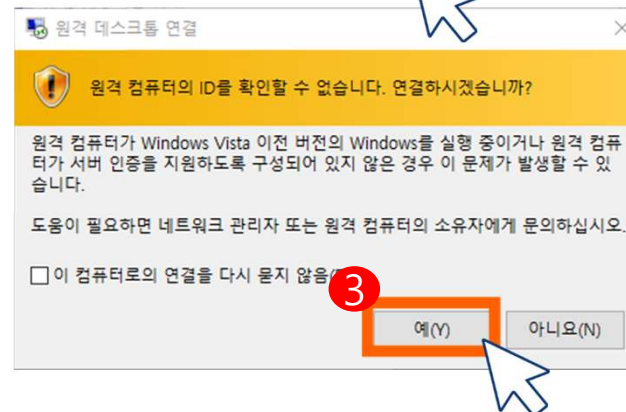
원격 데스크톱 연결

원격 컴퓨터의 ID를 확인할 수 없습니다. 연결하시겠습니까?

원격 컴퓨터가 Windows Vista 이전 버전의 Windows를 실행 중이거나 원격 컴퓨터가 서버 인증을 지원하도록 구성되어 있지 않은 경우 이 문제가 발생할 수 있습니다.

도움이 필요하면 네트워크 관리자 또는 원격 컴퓨터의 소유자에게 문의하십시오.

이 컴퓨터로의 연결을 다시 묻지 않음(

3

예(Y)

아니요(N)